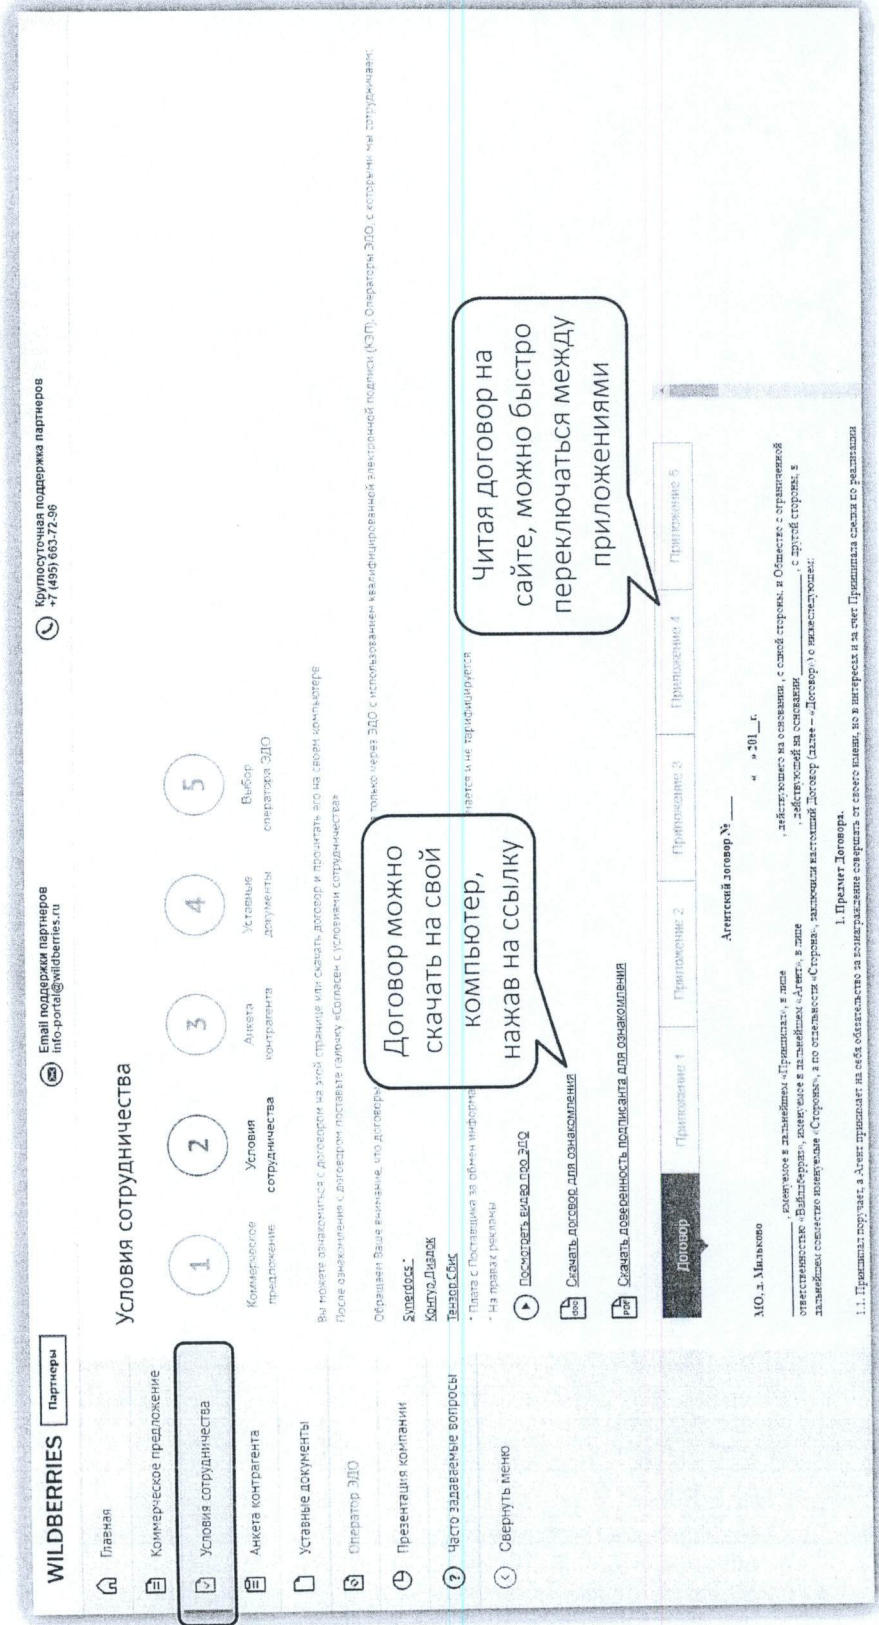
WILDBERRIES Партнеры

Email поддержки партнеров
info-portal@wildberries.ru

Круглосуточная поддержка партнеров
+7 (495) 663-72-96

Главная
Коммерческое предложение
Условия сотрудничества
Анкета контрагента
Уставные документы
Оператор ЭДО
Презентация компании
Часто задаваемые вопросы
Свернуть меню

Условия сотрудничества

1 Коммерческое предложение
2 Условия сотрудничества
3 Анкета контрагента
4 Уставные документы
5 Выбор оператора ЭДО

Вы можете ознакомиться с договором на этой странице или скачать договор и прочитать его на своем компьютере
После ознакомления с договором поставьте галочку «Согласен» с условиями сотрудничества»

Обращаем Ваше внимание, что договоры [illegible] только через ЭДО с использованием квалифицированной электронной подписи (КЭП). Операторы ЭДО, с которыми мы сотрудничаем:

Synerdocs
Контур.Диадок
Тензор.Сбис

· Плата с Поставщика за обмен информ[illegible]ается и не тарифицируется
· На правах рекламы

Посмотреть видео про ЭДО
Скачать договор для ознакомления
Скачать доверенность подписанта для ознакомления

Договор можно скачать на свой компьютер, нажав на ссылку

Читая договор на сайте, можно быстро переключаться между приложениями

Договор | Приложение 1 | Приложение 2 | Приложение 3 | Приложение 4 | Приложение 5

Агентский договор №____

МО, д. Мильково « » 201_ г.

________, именуемое в дальнейшем «Принципал», в лице ________, действующего на основании ________, с одной стороны, и Обществе с ограниченной ответственностью «Вайлдберриз», именуемое в дальнейшем «Агент», в лице ________, действующей на основании ________, с другой стороны, в дальнейшем совместно именуемые «Стороны», а по отдельности «Сторона», заключили настоящий Договор (далее – «Договор») о нижеследующем:

1. Предмет Договора.

1.1. Принципал поручает, а Агент принимает на себя обязательство за вознаграждение совершать от своего имени, но в интересах и за счет Принципала сделки по реализации